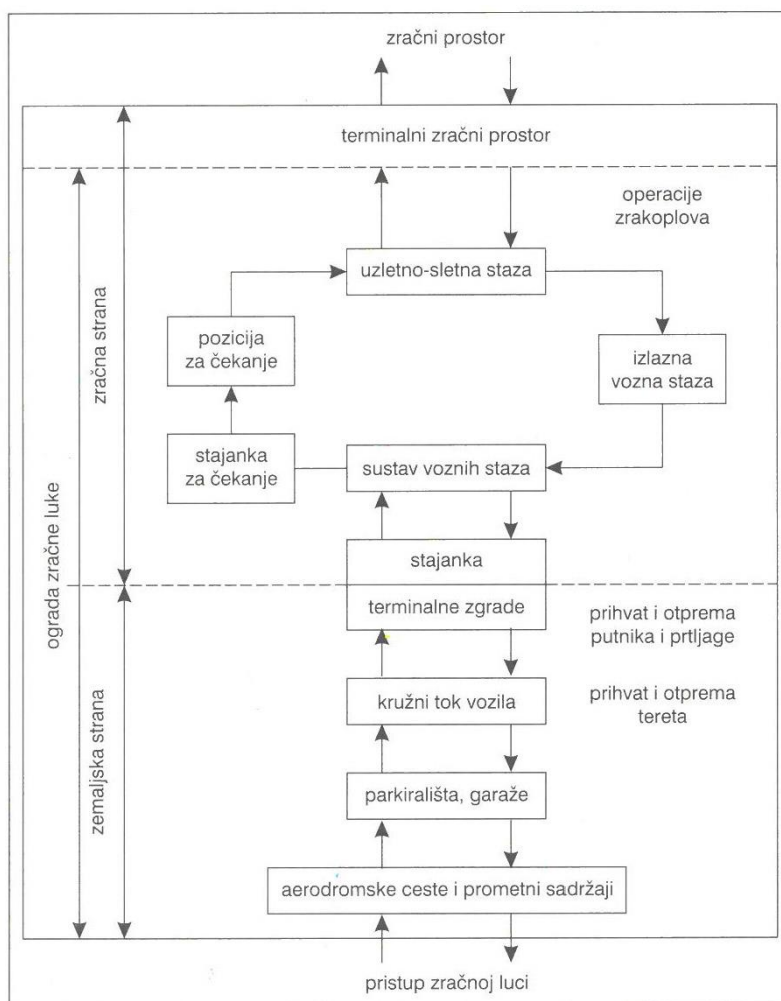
zračni prostor

terminalni zračni prostor

operacije zrakoplova

uzletno-sletna staza

pozicija za čekanje

izlazna vozna staza

stajanka za čekanje

sustav voznih staza

stajanka

terminalne zgrade

prihvat i otprema putnika i prtljage

kružni tok vozila

prihvat i otprema tereta

parkirališta, garaže

aerodromske ceste i prometni sadržaji

pristup zračnoj luci

zračna strana

ograda zračne luke

zemaljska strana